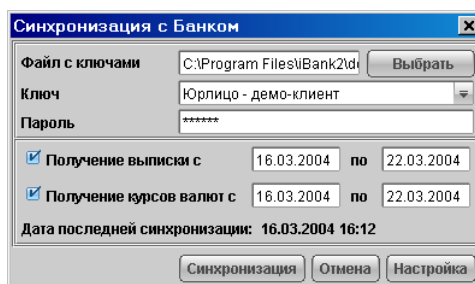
Синхронизация с Банком

Файл с ключами C:\Program Files\iBank2\d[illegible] Выбрать

Ключ Юрлицо - демо-клиент

Пароль ******

Получение выписки с 16.03.2004 по 22.03.2004

Получение курсов валют с 16.03.2004 по 22.03.2004

Дата последней синхронизации: 16.03.2004 16:12

Синхронизация Отмена Настройка